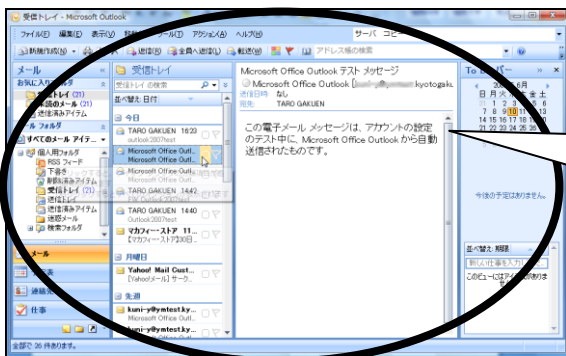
受信トレイ - Microsoft Outlook

ファイル(F) 編集(E) 表示(V) 移動(G) ツール(T) アクション(A) ヘルプ(H)

サーバ コピー

新規作成(N) 返信(R) 全員へ返信(L) 転送(W) アドレス帳の検索

メール

お気に入りフォルダ

受信トレイ (21)

未読のメール (21)

送信済みアイテム

メール フォルダ

すべてのメール アイテム

個人用フォルダ

RSS フィード

下書き

削除済みアイテム

受信トレイ (21)

送信トレイ

送信済みアイテム

迷惑メール

検索フォルダ

メール

予定表

連絡先

仕事

受信トレイ

受信トレイ の検索

並べ替え: 日付

今日

TARO GAKUEN 16:23

outlook2007test

Microsoft Office Outl...

Microsoft Office Outl...

Microsoft Office Outl...

Microsoft Office Outl...

TARO GAKUEN 14:42

FW: Outlook2007test

TARO GAKUEN 14:40

Outlook2007test

マカフィー・ストア 11...

[マカフィー・ストア 2008...

月曜日

Yahoo! Mail Cust...

[Yahoo!メール] サーク...

先週

kuni-y@ymtest.ky...

Microsoft Office Outl...

kuni-y@ymtest.ky...

Microsoft Office Outl...

Microsoft Office Outlook テスト メッセージ

Microsoft Office Outlook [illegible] kyotogaku

送信日時 なし

宛先 TARO GAKUEN

この電子メール メッセージは、アカウントの設定のテスト中に、Microsoft Office Outlook から自動送信されたものです。

To Do バー

2008年6月

日 月 火 水 木 金 土

今後の予定はありません。

並べ替え: 期限

新しい仕事を入力して

このビューにはアイテムはありません

全部で 26 件あります。